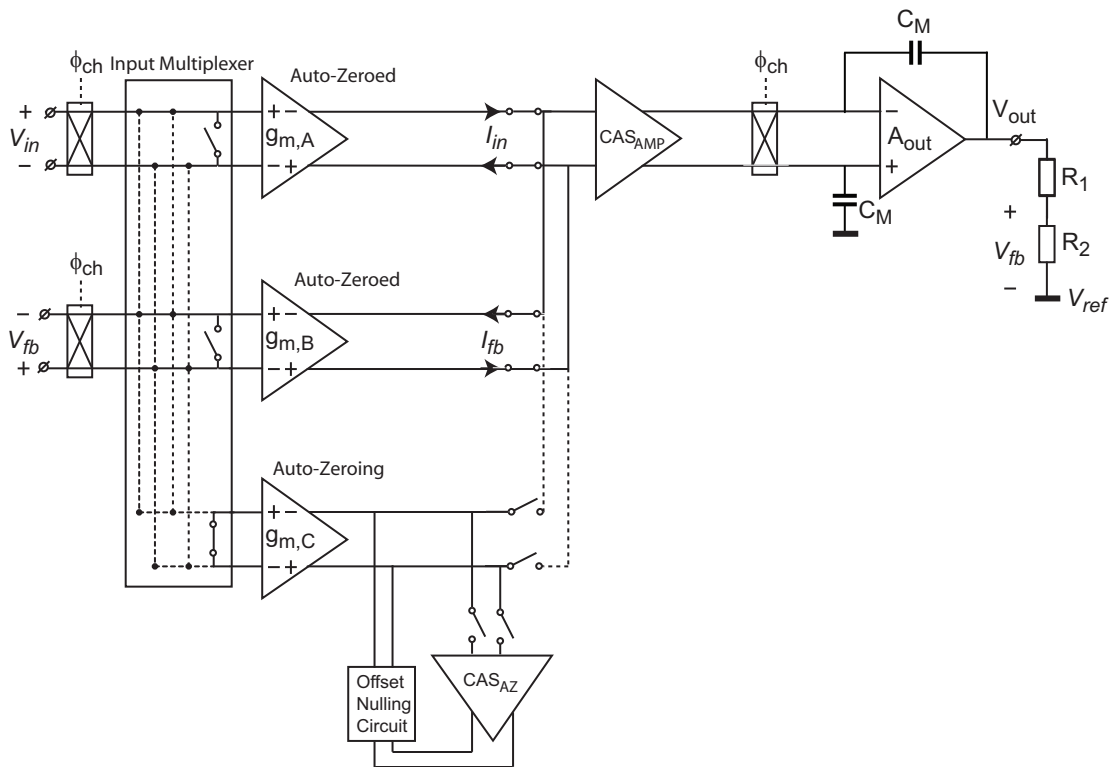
$\phi_{ch}$ Input Multiplexer

Auto-Zeroed

$C_M$

+ $V_{in}$ −

+ −
$g_{m,A}$
− +

$I_{in}$

$CAS_{AMP}$

$\phi_{ch}$

−
$A_{out}$
+

$V_{out}$

$C_M$

$R_1$

+
$V_{fb}$
−

$R_2$

$V_{ref}$

$\phi_{ch}$

Auto-Zeroed

− $V_{fb}$ +

+ −
$g_{m,B}$
− +

$I_{fb}$

Auto-Zeroing

+ −
$g_{m,C}$
− +

Offset Nulling Circuit

$CAS_{AZ}$